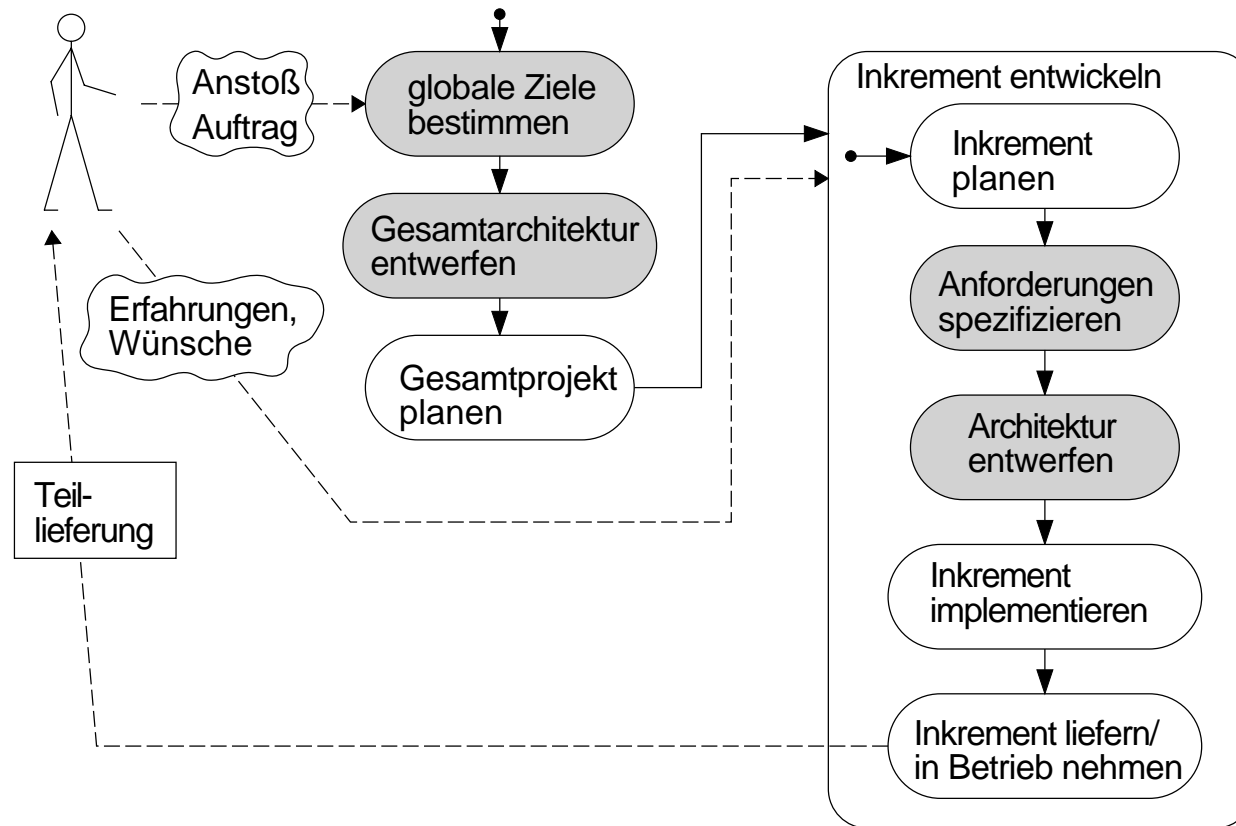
Anstoß Auftrag

globale Ziele bestimmen

Gesamtarchitektur entwerfen

Gesamtprojekt planen

Erfahrungen, Wünsche

Teillieferung

Inkrement entwickeln

Inkrement planen

Anforderungen spezifizieren

Architektur entwerfen

Inkrement implementieren

Inkrement liefern/ in Betrieb nehmen